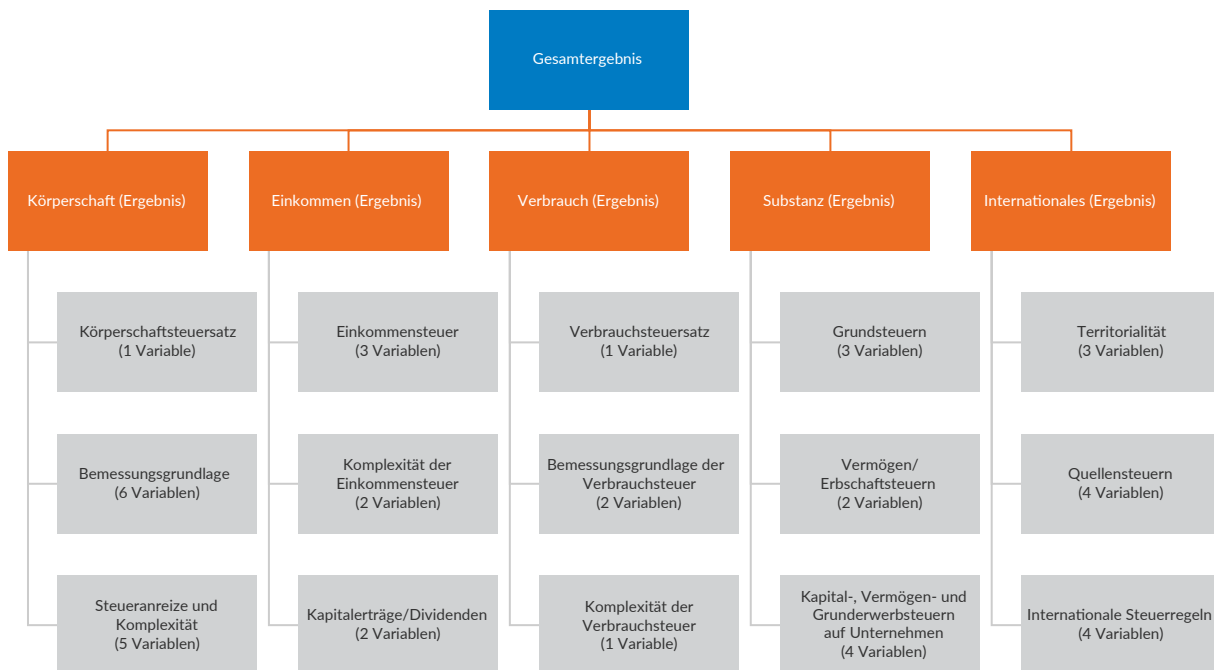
Gesamtergebnis

Körperschaft (Ergebnis)

Körperschaftsteuersatz (1 Variable)

Bemessungsgrundlage (6 Variablen)

Steueranreize und Komplexität (5 Variablen)

Einkommen (Ergebnis)

Einkommensteuer (3 Variablen)

Komplexität der Einkommensteuer (2 Variablen)

Kapitalerträge/Dividenden (2 Variablen)

Verbrauch (Ergebnis)

Verbrauchsteuersatz (1 Variable)

Bemessungsgrundlage der Verbrauchsteuer (2 Variablen)

Komplexität der Verbrauchsteuer (1 Variable)

Substanz (Ergebnis)

Grundsteuern (3 Variablen)

Vermögen/ Erbschaftsteuern (2 Variablen)

Kapital-, Vermögen- und Grunderwerbsteuern auf Unternehmen (4 Variablen)

Internationales (Ergebnis)

Territorialität (3 Variablen)

Quellensteuern (4 Variablen)

Internationale Steuerregeln (4 Variablen)